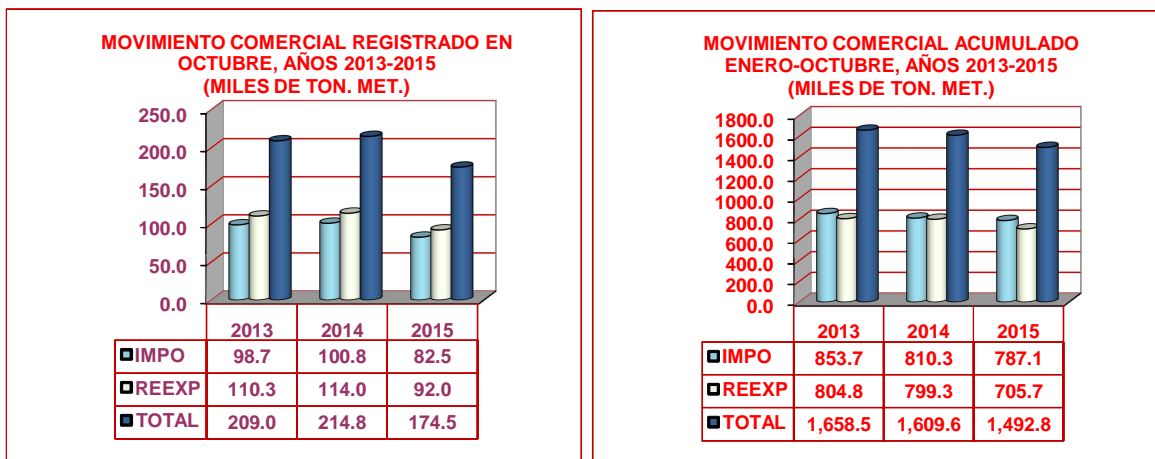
MOVIMIENTO COMERCIAL REGISTRADO EN OCTUBRE, AÑOS 2013-2015
(MILES DE TON. MET.)

250.0
200.0
150.0
100.0
50.0
0.0

| | 2013 | 2014 | 2015 |
|---|---|---|---|
| IMPO | 98.7 | 100.8 | 82.5 |
| REEXP | 110.3 | 114.0 | 92.0 |
| TOTAL | 209.0 | 214.8 | 174.5 |

MOVIMIENTO COMERCIAL ACUMULADO ENERO-OCTUBRE, AÑOS 2013-2015
(MILES DE TON. MET.)

1800.0
1600.0
1400.0
1200.0
1000.0
800.0
600.0
400.0
200.0
0.0

| | 2013 | 2014 | 2015 |
|---|---|---|---|
| IMPO | 853.7 | 810.3 | 787.1 |
| REEXP | 804.8 | 799.3 | 705.7 |
| TOTAL | 1,658.5 | 1,609.6 | 1,492.8 |